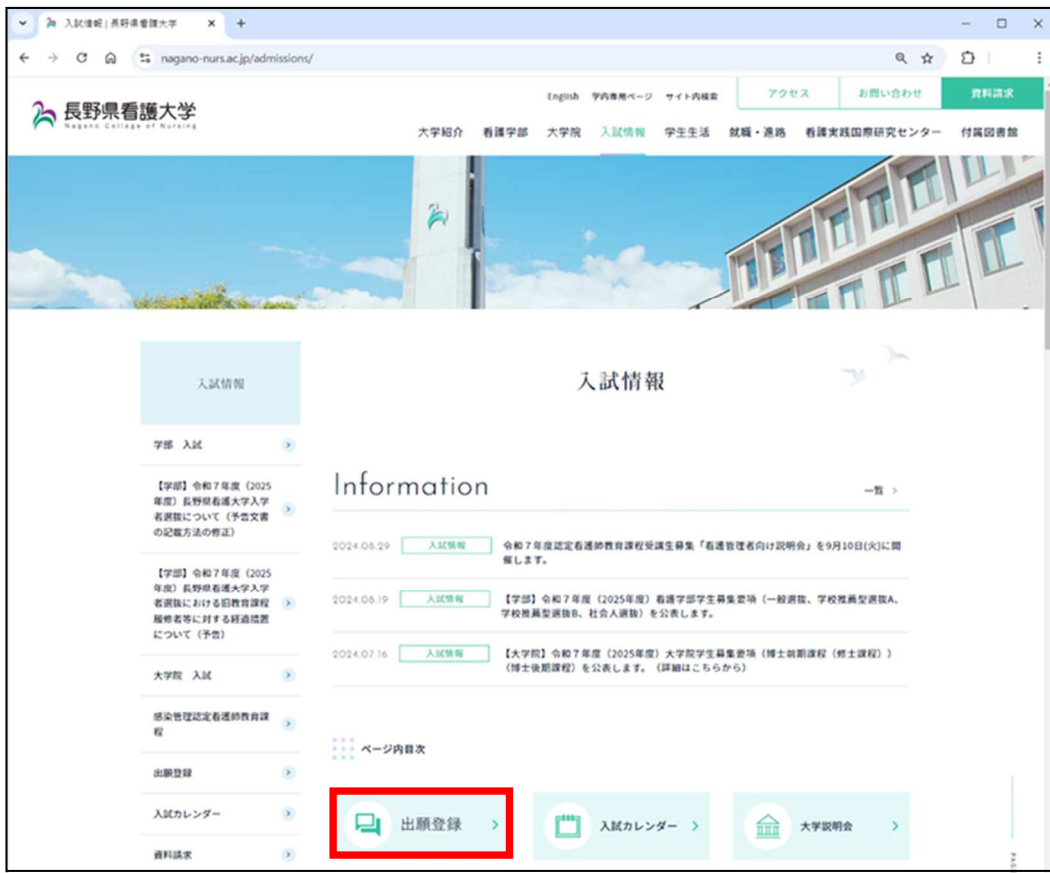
入試情報 | 長野県看護大学
nagano-nurs.ac.jp/admissions/

長野県看護大学
Nagano College of Nursing

English　学内専用ページ　サイト内検索
アクセス　お問い合わせ　資料請求

大学紹介　看護学部　大学院　入試情報　学生生活　就職・進路　看護実践国際研究センター　付属図書館

入試情報

学部 入試

【学部】令和７年度（2025年度）長野県看護大学入学者選抜について（予告文書の記載方法の修正）

【学部】令和７年度（2025年度）長野県看護大学入学者選抜における旧教育課程履修者等に対する経過措置について（予告）

大学院 入試

感染管理認定看護師教育課程

出願登録

入試カレンダー

資料請求

入試情報

Information

一覧 >

2024.08.29　入試情報　令和７年度認定看護師教育課程受講生募集「看護管理者向け説明会」を9月10日(火)に開催します。

2024.08.19　入試情報　【学部】令和７年度（2025年度）看護学部学生募集要項（一般選抜、学校推薦型選抜A、学校推薦型選抜B、社会人選抜）を公表します。

2024.07.16　入試情報　【大学院】令和７年度（2025年度）大学院学生募集要項（博士前期課程（修士課程））（博士後期課程）を公表します。（詳細はこちらから）

ページ内目次

出願登録 >　入試カレンダー >　大学説明会 >